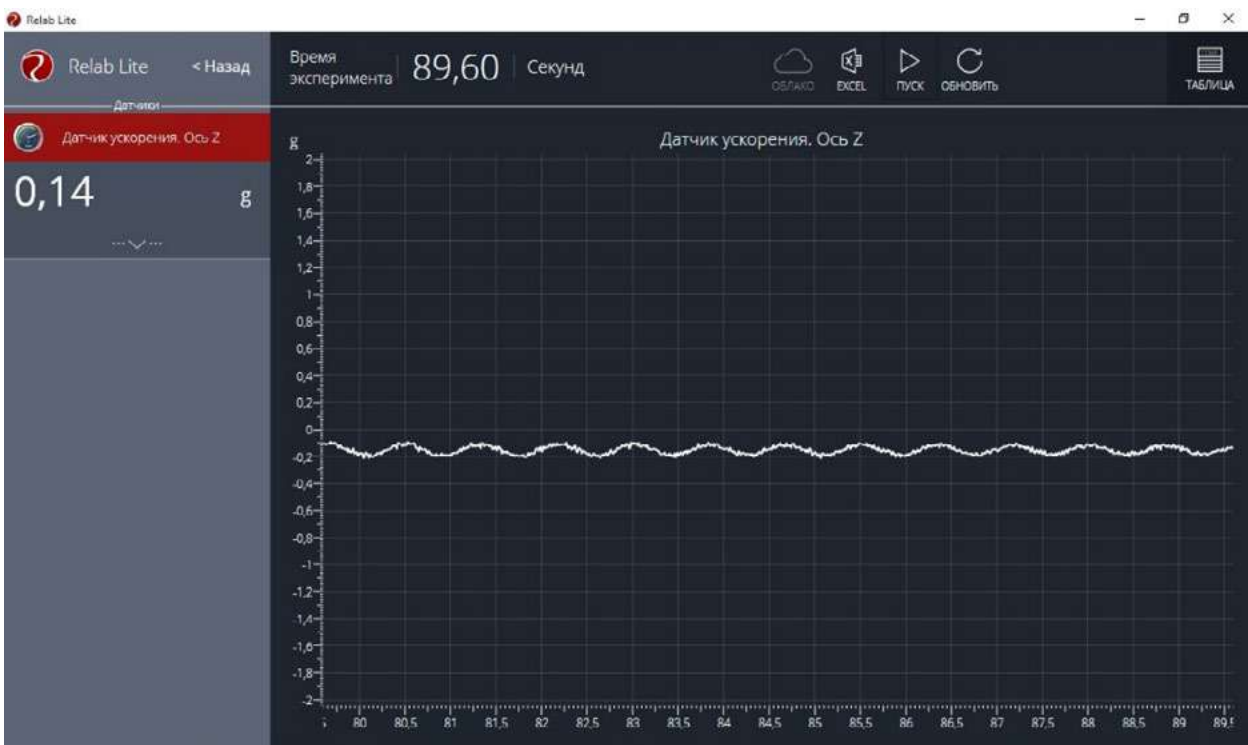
Relab Lite

Relab Lite
< Назад
Датчики
Датчик ускорения. Ось Z
0,14
g

Время эксперимента
89,60
Секунд
ОБЛАКО
EXCEL
ПУСК
ОБНОВИТЬ
ТАБЛИЦА

Датчик ускорения. Ось Z
g
2
1,8
1,6
1,4
1,2
1
0,8
0,6
0,4
0,2
0
-0,2
-0,4
-0,6
-0,8
-1
-1,2
-1,4
-1,6
-1,8
-2
80
80,5
81
81,5
82
82,5
83
83,5
84
84,5
85
85,5
86
86,5
87
87,5
88
88,5
89
89,5